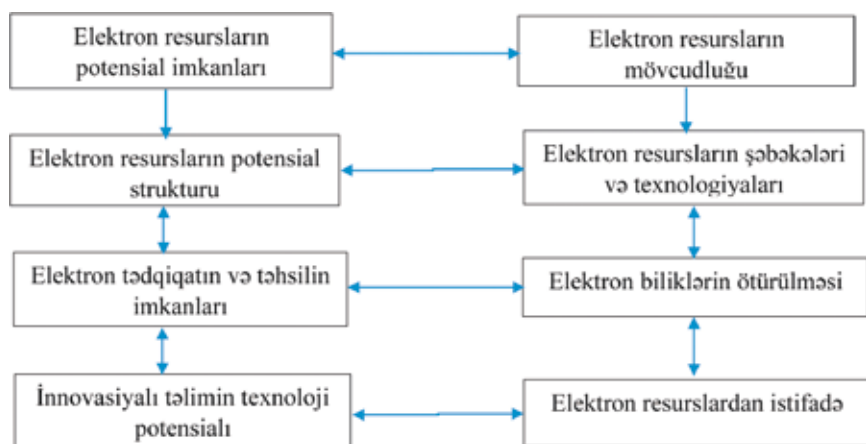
Elektron resursların potensial imkanları

Elektron resursların mövcudluğu

Elektron resursların potensial strukturu

Elektron resursların şəbəkələri və texnologiyaları

Elektron tədqiqatın və təhsilin imkanları

Elektron biliklərin ötürülməsi

İnnovasiyalı təlimin texnoloji potensialı

Elektron resurslardan istifadə